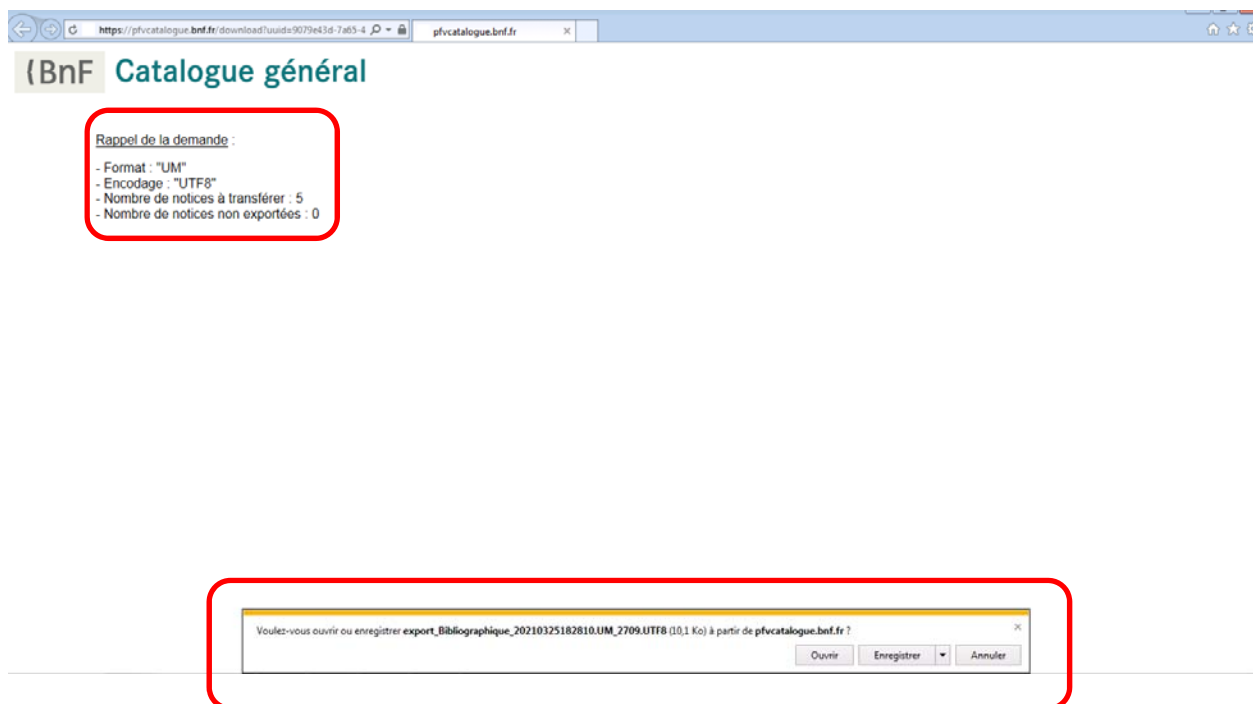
https://pfvcatalogue.bnf.fr/download?uuid=9079e43d-7a65-4

pfvcatalogue.bnf.fr ×

{BnF Catalogue général

Rappel de la demande :

- Format : "UM"
- Encodage : "UTF8"
- Nombre de notices à transférer : 5
- Nombre de notices non exportées : 0

Voulez-vous ouvrir ou enregistrer export_Bibliographique_20210325182810.UM_2709.UTF8 (10,1 Ko) à partir de pfvcatalogue.bnf.fr ?

×

Ouvrir Enregistrer Annuler